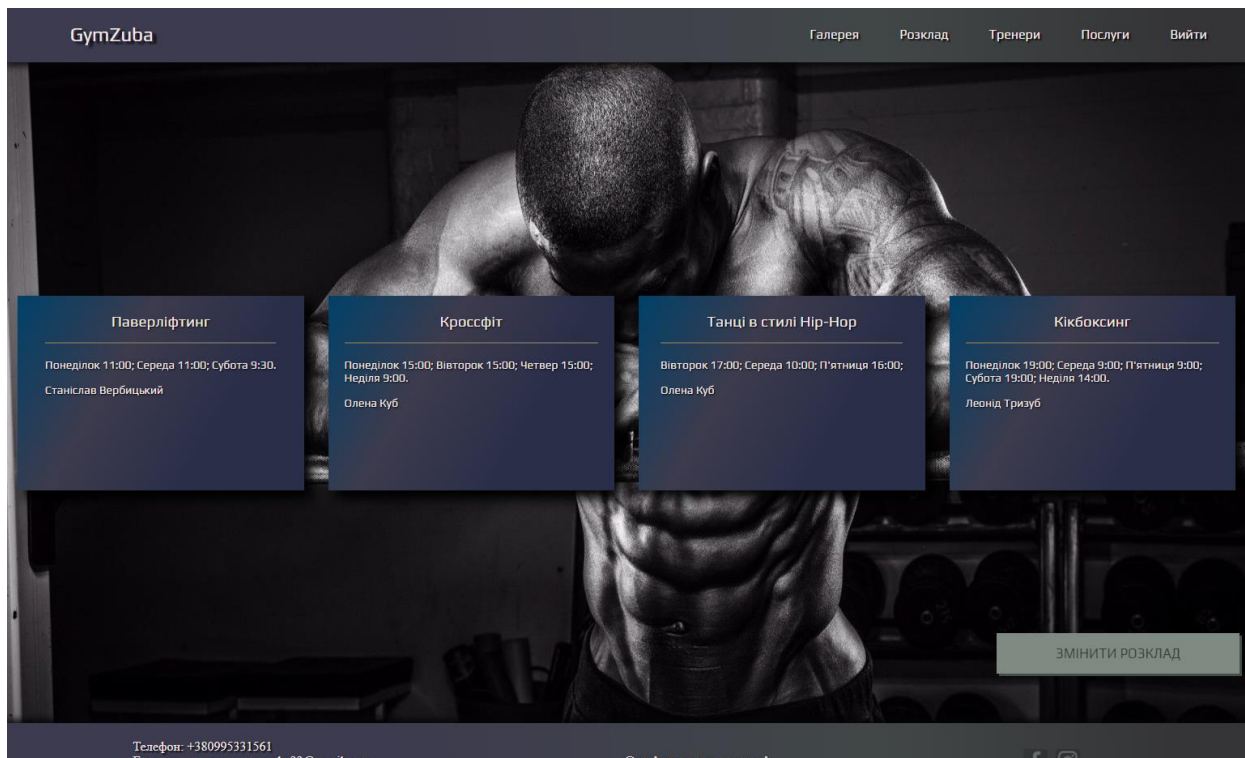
GymZuba

Галерея Розклад Тренери Послуги Вийти

Паверліфтинг

Понеділок 11:00; Середа 11:00; Субота 9:30.

Станіслав Вербицький

Кроссфіт

Понеділок 15:00; Вівторок 15:00; Четвер 15:00; Неділя 9:00.

Олена Куб

Танці в стилі Hip-Hop

Вівторок 17:00; Середа 10:00; П'ятниця 16:00;

Олена Куб

Кікбоксинг

Понеділок 19:00; Середа 9:00; П'ятниця 9:00; Субота 19:00; Неділя 14:00.

Леонід Тризуб

ЗМІНИТИ РОЗКЛАД

Телефон: +380995331561

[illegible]